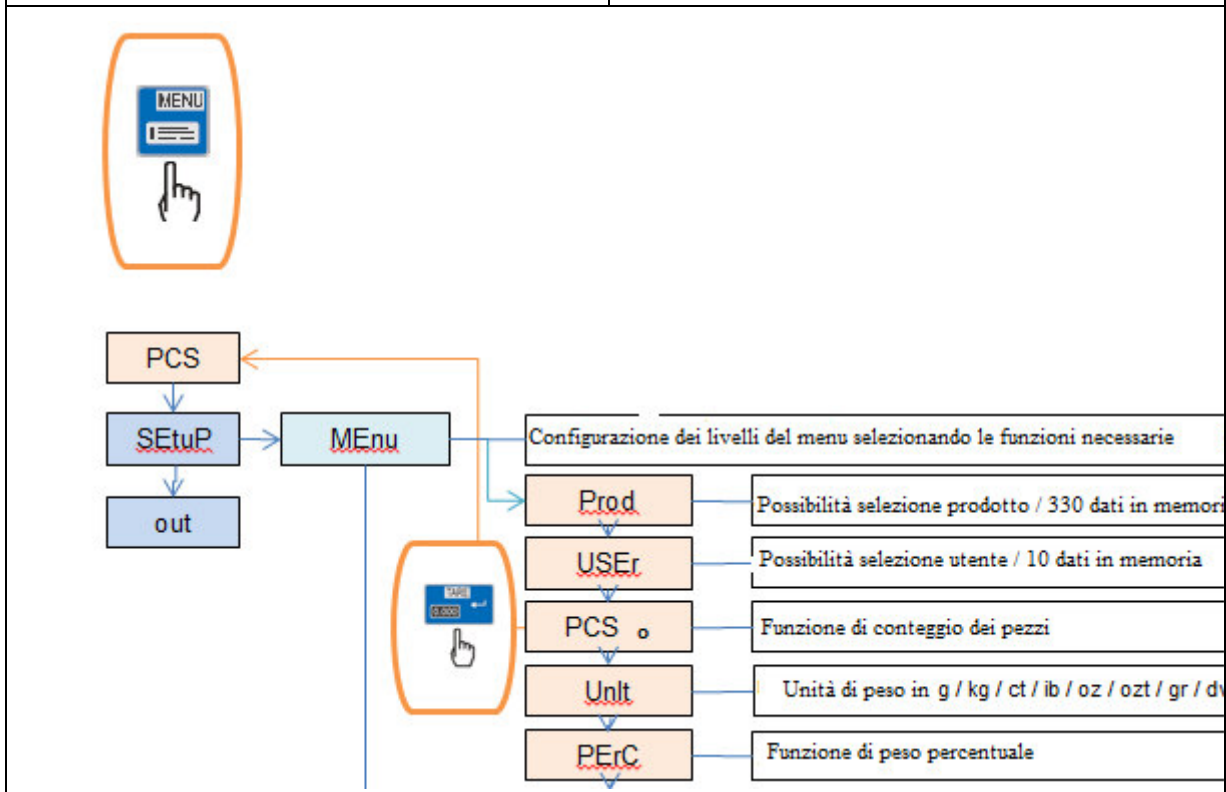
MENU

PCS

SEtuP

MEnu

out

Configurazione dei livelli del menu selezionando le funzioni necessarie

Prod

Possibilità selezione prodotto / 330 dati in memori

USEr

Possibilità selezione utente / 10 dati in memoria

TARE
0.000

PCS o

Funzione di conteggio dei pezzi

UnIt

Unità di peso in g / kg / ct / ib / oz / ozt / gr / dv

PErC

Funzione di peso percentuale